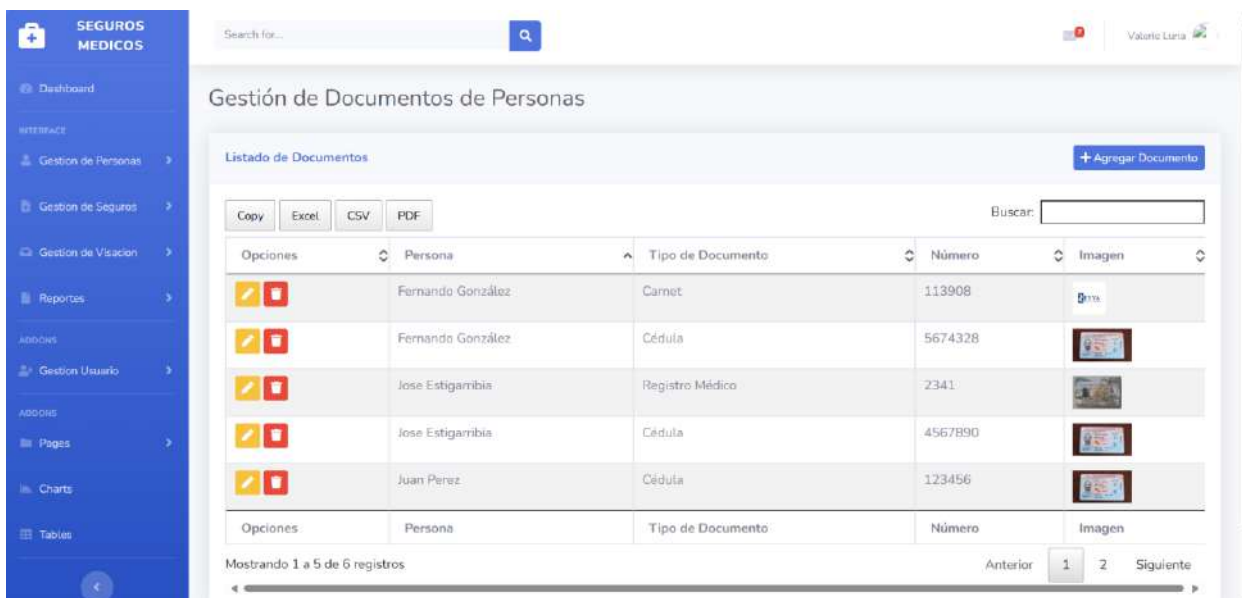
SEGUROS MEDICOS

Dashboard

INTERFACE

Gestion de Personas

Gestion de Seguros

Gestion de Visacion

Reportes

ADDONS

Gestion Usuario

ADDONS

Pages

Charts

Tables

Search for...

Valerio Luna

Gestión de Documentos de Personas

Listado de Documentos

+ Agregar Documento

Copy Excel CSV PDF

Buscar:

| Opciones | Persona | Tipo de Documento | Número | Imagen |
|---|---|---|---|---|
| | Fernando González | Carnet | 113908 | |
| | Fernando González | Cédula | 5674328 | |
| | Jose Estigarribia | Registro Médico | 2341 | |
| | Jose Estigarribia | Cédula | 4567890 | |
| | Juan Perez | Cédula | 123456 | |
| Opciones | Persona | Tipo de Documento | Número | Imagen |

Mostrando 1 a 5 de 6 registros

Anterior 1 2 Siguiente